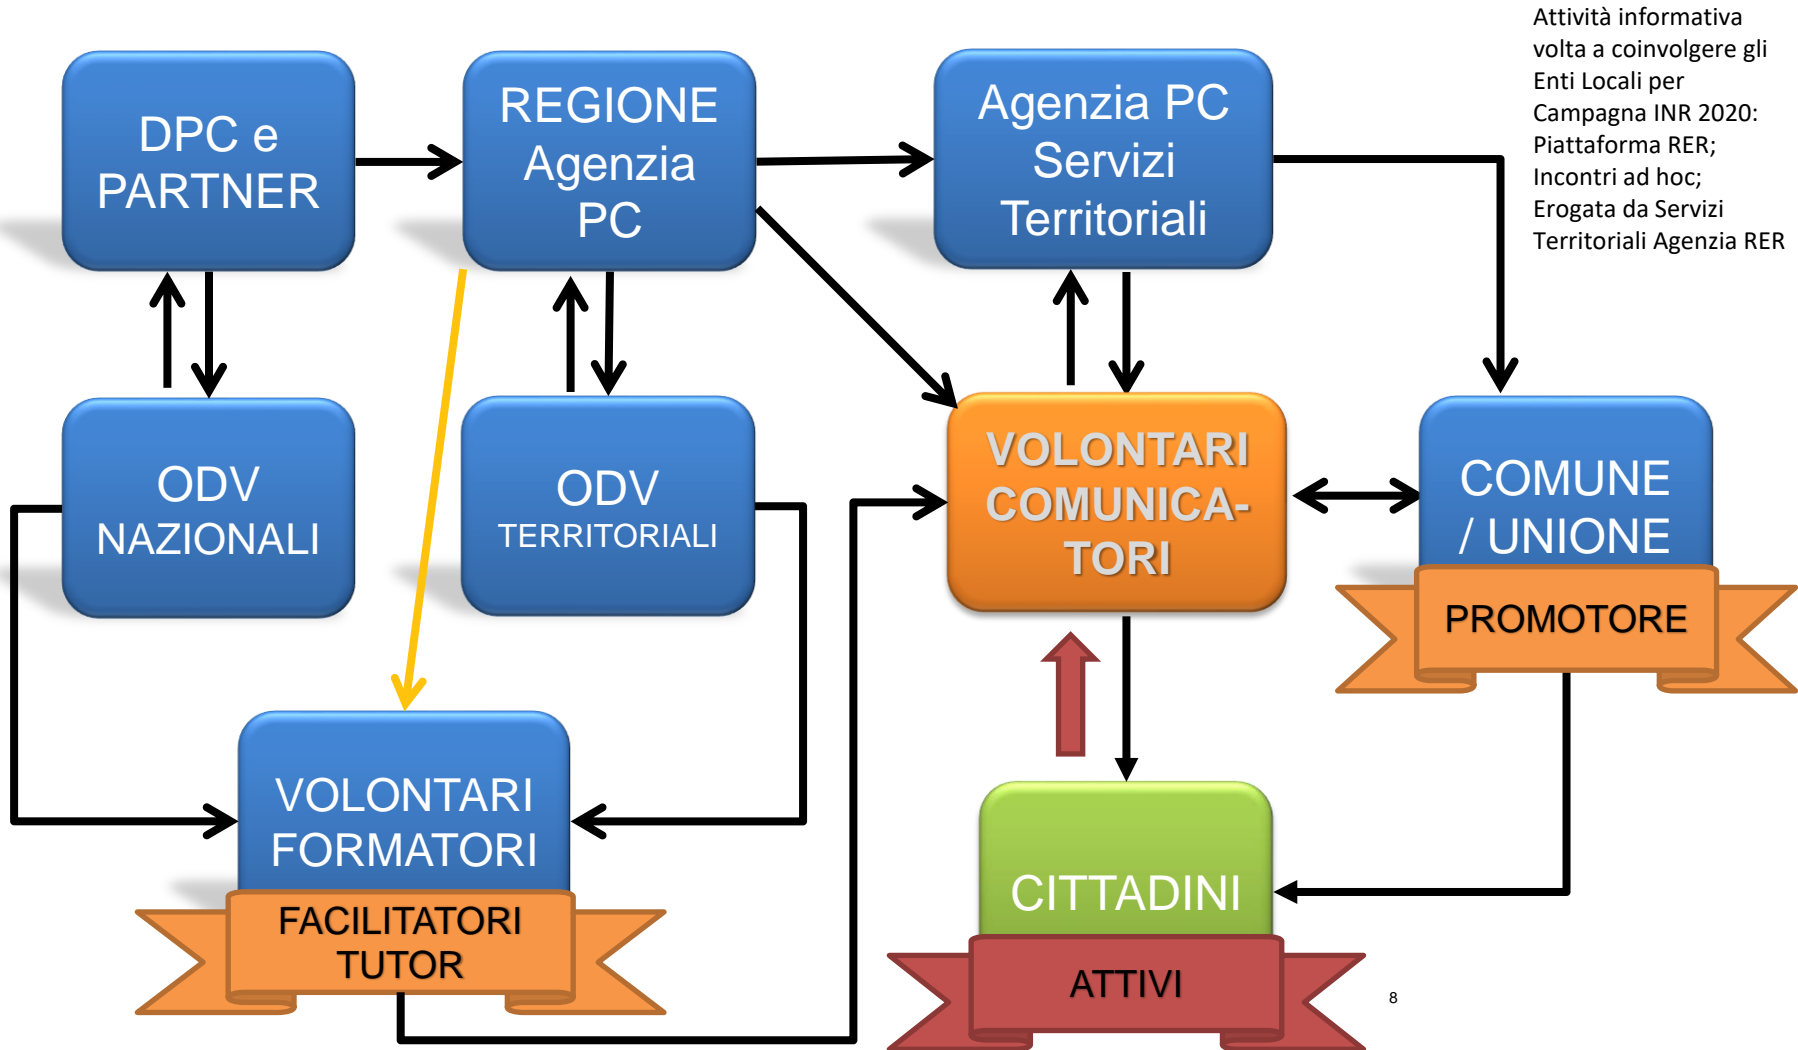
Attività informativa volta a coinvolgere gli Enti Locali per Campagna INR 2020: Piattaforma RER; Incontri ad hoc; Erogata da Servizi Territoriali Agenzia RER

DPC e PARTNER

REGIONE Agenzia PC

Agenzia PC Servizi Territoriali

ODV NAZIONALI

ODV TERRITORIALI

VOLONTARI COMUNICA-TORI

COMUNE / UNIONE

PROMOTORE

VOLONTARI FORMATORI

FACILITATORI TUTOR

CITTADINI

ATTIVI

8